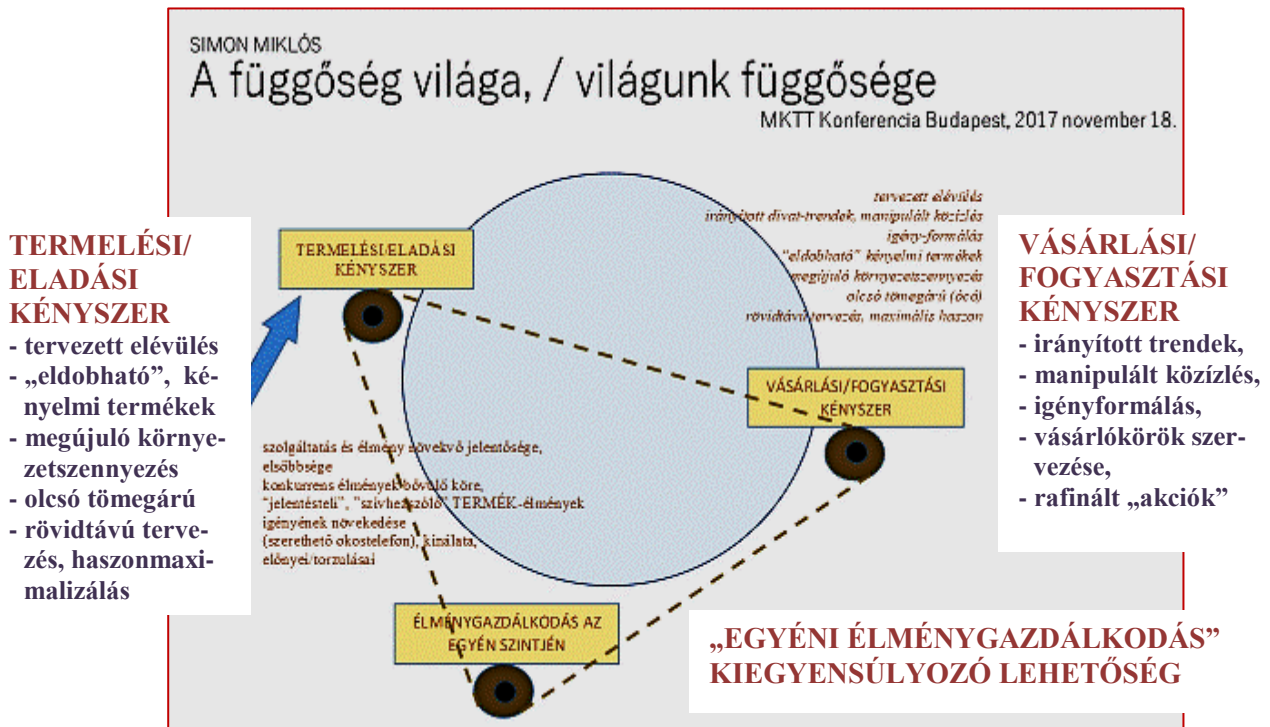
SIMON MIKLÓS
A függőség világa, / világunk függősége
MKTT Konferencia Budapest, 2017 november 18.

TERMELÉSI/ ELADÁSI KÉNYSZER
- tervezett elévülés
- „eldobható”, kényelmi termékek
- megújuló környezetszennyezés
- olcsó tömegárú
- rövidtávú tervezés, haszonmaximalizálás

TERMELÉSI-ELADÁSI KÉNYSZER

tervezett elévülés
irányított divat-trendek, manipulált közízlés
igény-formálás
"eldobható" kényelmi termékek
megújuló környezetszennyezés
olcsó tömegárú (ócó)
rövidtávú tervezés, maximális haszon

VÁSÁRLÁSI/FOGYASZTÁSI KÉNYSZER

szolgáltatás és élmény növekvő jelentősége, elsőbbsége
konkurens élmények bővülő köre,
"jelentéstelí", "szívhezszóló" TERMÉK-élmények
igényének növekedése
(szerethető okostelefon), kínálata,
előnyei/torzulásai

ÉLMÉNYGAZDÁLKODÁS AZ EGYÉN SZINTJÉN

VÁSÁRLÁSI/ FOGYASZTÁSI KÉNYSZER
- irányított trendek,
- manipulált közízlés,
- igényformálás,
- vásárlókörök szervezése,
- rafinált „akciók”

„EGYÉNI ÉLMÉNYGAZDÁLKODÁS”
KIEGYENSÚLYOZÓ LEHETŐSÉG